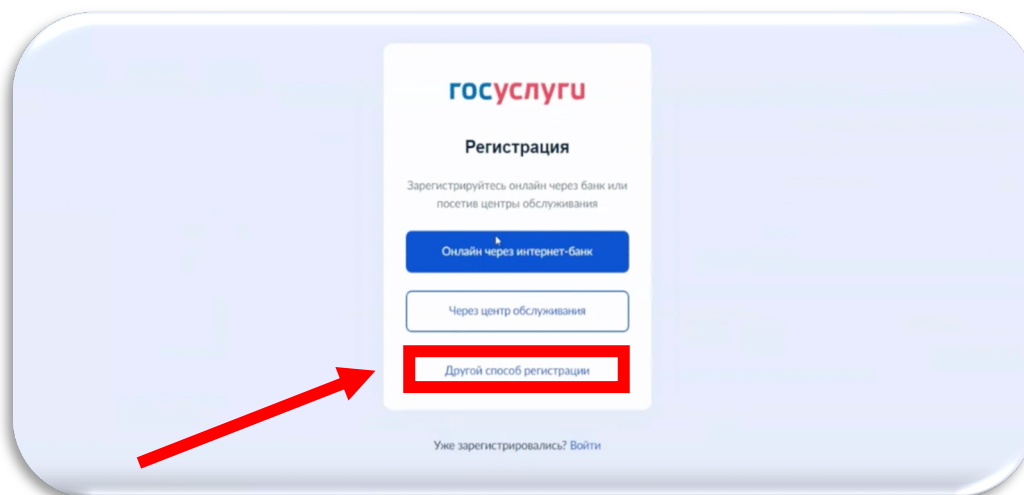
госуслуги

Регистрация

Зарегистрируйтесь онлайн через банк или посетив центры обслуживания

Онлайн через интернет-банк

Через центр обслуживания

Другой способ регистрации

Уже зарегистрировались? Войти